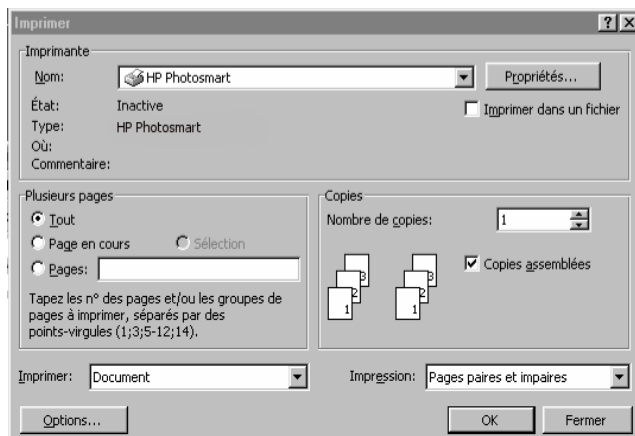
Imprimer ? X

Imprimante

Nom: HP Photosmart

Propriétés...

État: Inactive

Type: HP Photosmart

Où:

Commentaire:

Imprimer dans un fichier

Plusieurs pages

Tout

Page en cours

Sélection

Pages:

Tapez les n° des pages et/ou les groupes de pages à imprimer, séparés par des points-virgules (1;3;5-12;14).

Copies

Nombre de copies: 1

3 2 1 3 2 1

Copies assemblées

Imprimer: Document

Impression: Pages paires et impaires

Options...

OK

Fermer